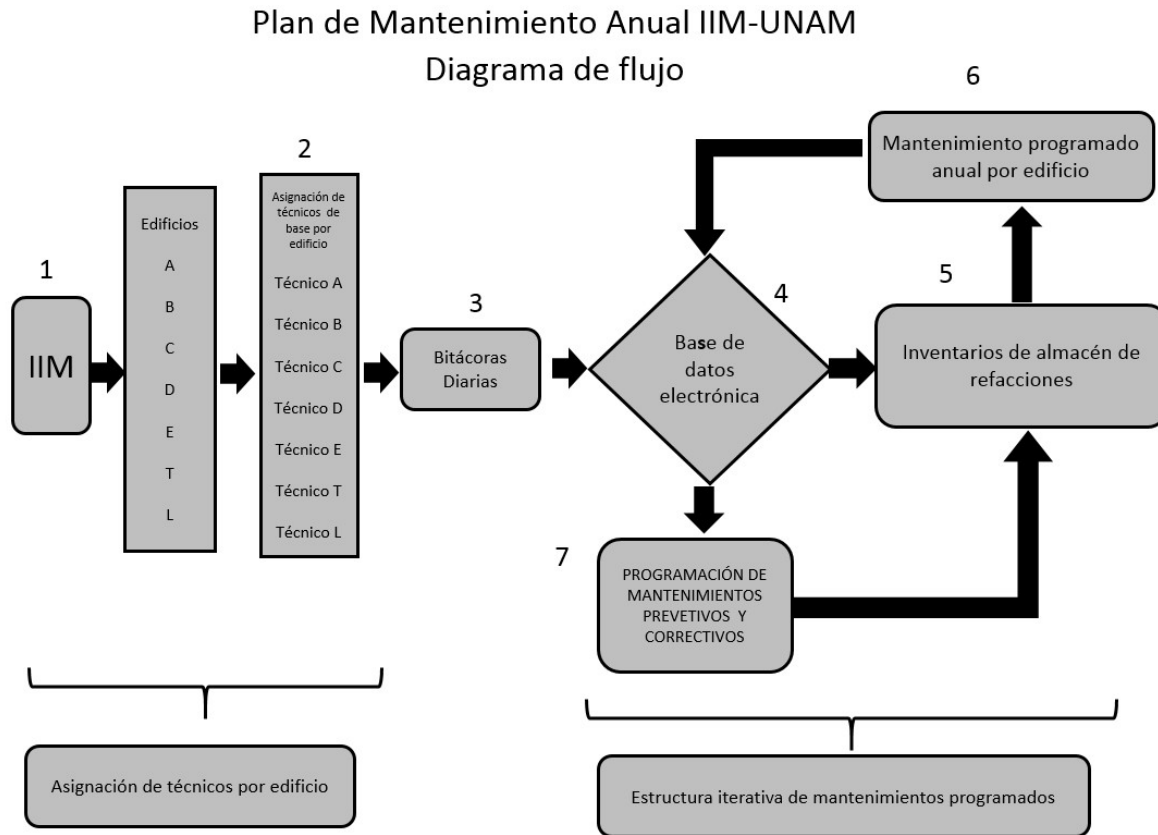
Plan de Mantenimiento Anual IIM-UNAM
Diagrama de flujo

6

Mantenimiento programado anual por edificio

2

Asignación de técnicos de base por edificio

Técnico A
Técnico B
Técnico C
Técnico D
Técnico E
Técnico T
Técnico L

Edificios
A
B
C
D
E
T
L

1

IIM

3

Bitácoras Diarias

4

Base de datos electrónica

5

Inventarios de almacén de refacciones

7

PROGRAMACIÓN DE MANTENIMIENTOS PREVETIVOS Y CORRECTIVOS

Asignación de técnicos por edificio

Estructura iterativa de mantenimientos programados